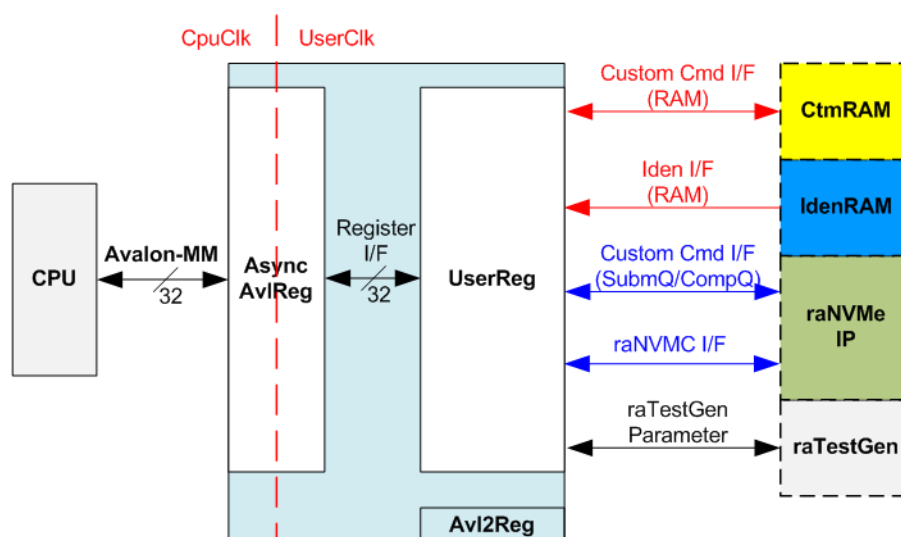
CpuClk
UserClk

CPU

Avalon-MM
32

Async AvlReg

Register I/F
32

UserReg

Avl2Reg

Custom Cmd I/F (RAM)

CtmRAM

Iden I/F (RAM)

IdenRAM

Custom Cmd I/F (SubmQ/CompQ)

raNVMe IP

raNVMC I/F

raTestGen Parameter

raTestGen